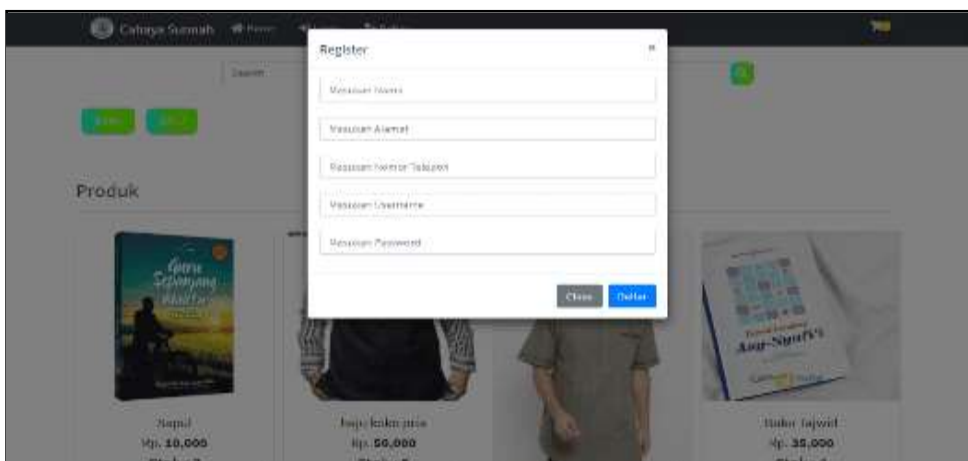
Cahaya Sunnah  Home  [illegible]  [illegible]

Search

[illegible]  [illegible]

Produk

Register ×

Masukan Nama

Masukan Alamat

Masukan Nomor Telepon

Masukan Username

Masukan Password

Close  Daftar

Guru Sepanjang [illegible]

Ash-Syafi'i

Novel
Rp. 10.000

baju koko pria
Rp. 50.000

Buku tajwid
Rp. 35.000